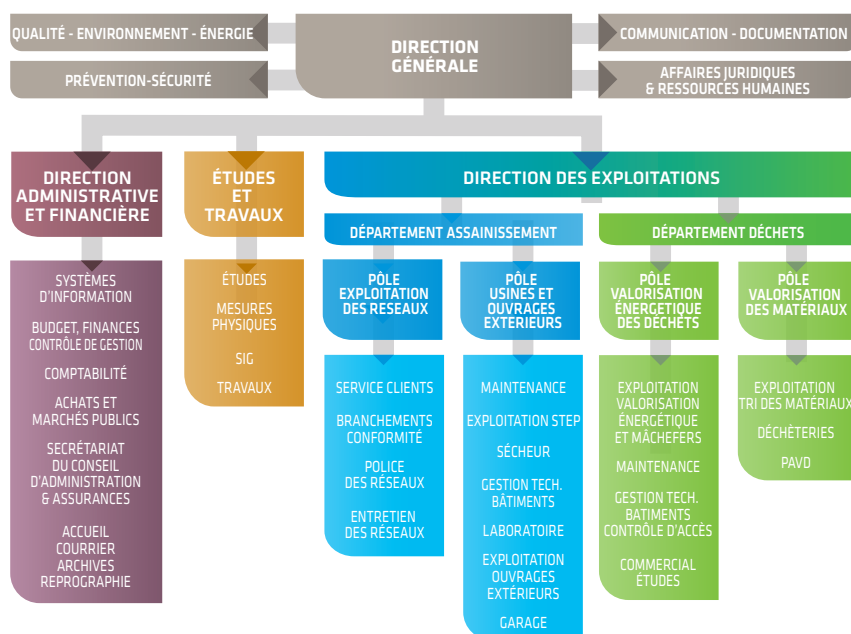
QUALITÉ - ENVIRONNEMENT - ÉNERGIE

PRÉVENTION-SÉCURITÉ

DIRECTION GÉNÉRALE

COMMUNICATION - DOCUMENTATION

AFFAIRES JURIDIQUES & RESSOURCES HUMAINES

DIRECTION ADMINISTRATIVE ET FINANCIÈRE

SYSTÈMES D'INFORMATION

BUDGET, FINANCES CONTRÔLE DE GESTION

COMPTABILITÉ

ACHATS ET MARCHÉS PUBLICS

SECRÉTARIAT DU CONSEIL D'ADMINISTRATION & ASSURANCES

ACCUEIL COURRIER ARCHIVES REPROGRAPHIE

ÉTUDES ET TRAVAUX

ÉTUDES

MESURES PHYSIQUES

SIG

TRAVAUX

DIRECTION DES EXPLOITATIONS

DÉPARTEMENT ASSAINISSEMENT

PÔLE EXPLOITATION DES RESEAUX

SERVICE CLIENTS

BRANCHEMENTS CONFORMITÉ

POLICE DES RÉSEAUX

ENTRETIEN DES RÉSEAUX

PÔLE USINES ET OUVRAGES EXTERIEURS

MAINTENANCE

EXPLOITATION STEP

SÉCHEUR

GESTION TECH. BÂTIMENTS

LABORATOIRE

EXPLOITATION OUVRAGES EXTÉRIEURS

GARAGE

DÉPARTEMENT DÉCHETS

PÔLE VALORISATION ÉNERGÉTIQUE DES DÉCHETS

EXPLOITATION VALORISATION ÉNERGÉTIQUE ET MÂCHEFERS

MAINTENANCE

GESTION TECH. BÂTIMENTS CONTRÔLE D'ACCÈS

COMMERCIAL ÉTUDES

PÔLE VALORISATION DES MATÉRIAUX

EXPLOITATION TRI DES MATÉRIAUX

DÉCHÈTERIES

PAVD